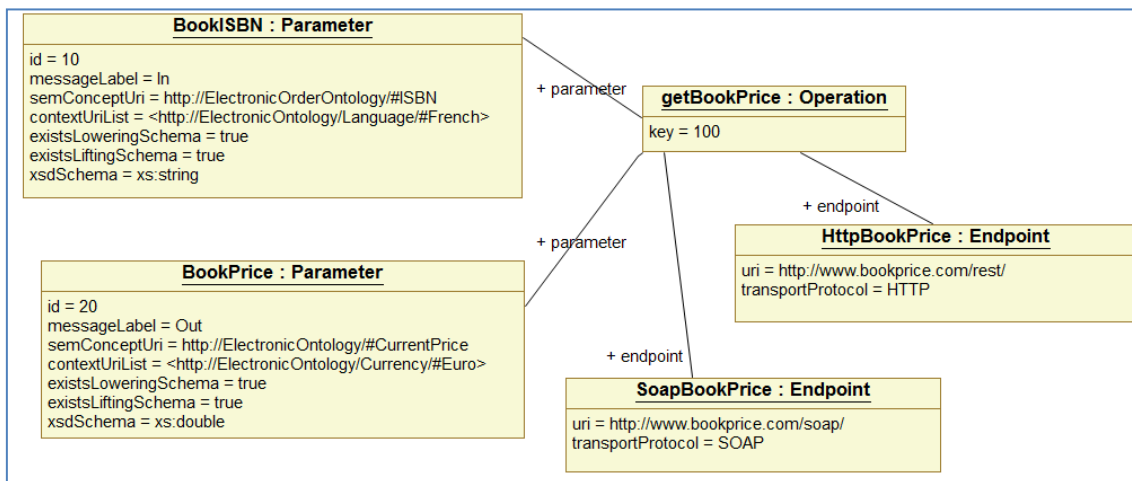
BookISBN : Parameter

id = 10
messageLabel = In
semConceptUri = http://ElectronicOrderOntology/#ISBN
contextUriList = <http://ElectronicOntology/Language/#French>
existsLoweringSchema = true
existsLiftingSchema = true
xsdSchema = xs:string

+ parameter

getBookPrice : Operation

key = 100

+ endpoint

HttpBookPrice : Endpoint

uri = http://www.bookprice.com/rest/
transportProtocol = HTTP

+ parameter

BookPrice : Parameter

id = 20
messageLabel = Out
semConceptUri = http://ElectronicOntology/#CurrentPrice
contextUriList = <http://ElectronicOntology/Currency/#Euro>
existsLoweringSchema = true
existsLiftingSchema = true
xsdSchema = xs:double

+ endpoint

SoapBookPrice : Endpoint

uri = http://www.bookprice.com/soap/
transportProtocol = SOAP